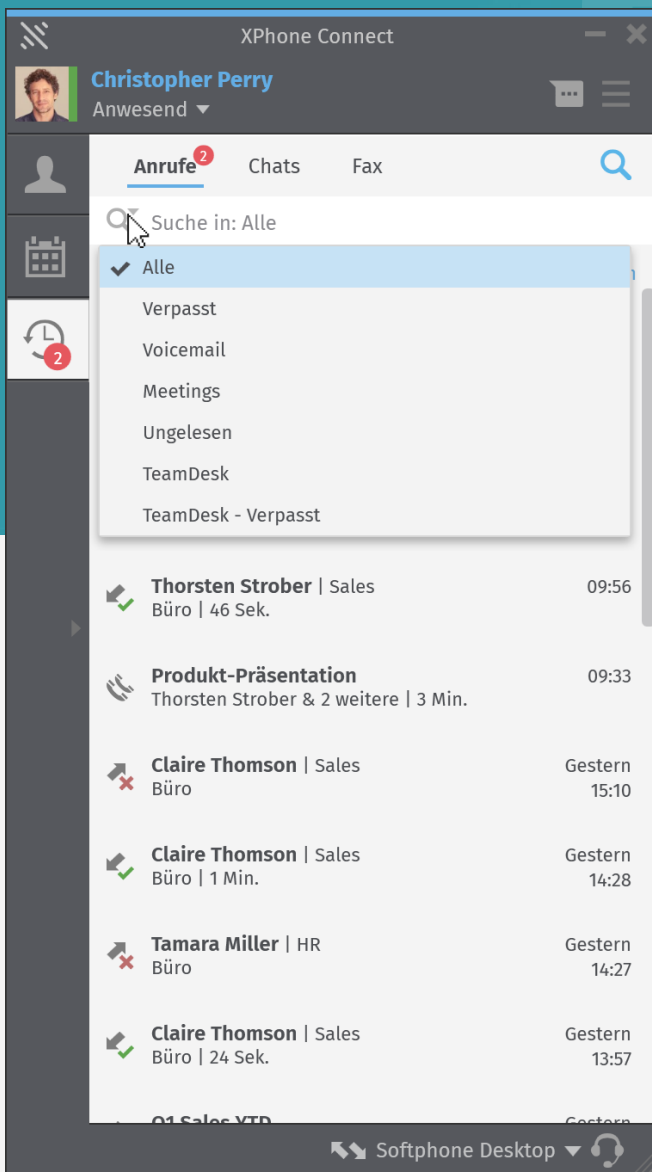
XPhone Connect

Christopher Perry
Anwesend

2

Anrufe 2 Chats Fax

Suche in: Alle

Alle
Verpasst
Voicemail
Meetings
Ungelesen
TeamDesk
TeamDesk - Verpasst

Thorsten Strober | Sales
Büro | 46 Sek.
09:56

Produkt-Präsentation
Thorsten Strober & 2 weitere | 3 Min.
09:33

Claire Thomson | Sales
Büro
Gestern 15:10

Claire Thomson | Sales
Büro | 1 Min.
Gestern 14:28

Tamara Miller | HR
Büro
Gestern 14:27

Claire Thomson | Sales
Büro | 24 Sek.
Gestern 13:57

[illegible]

Softphone Desktop